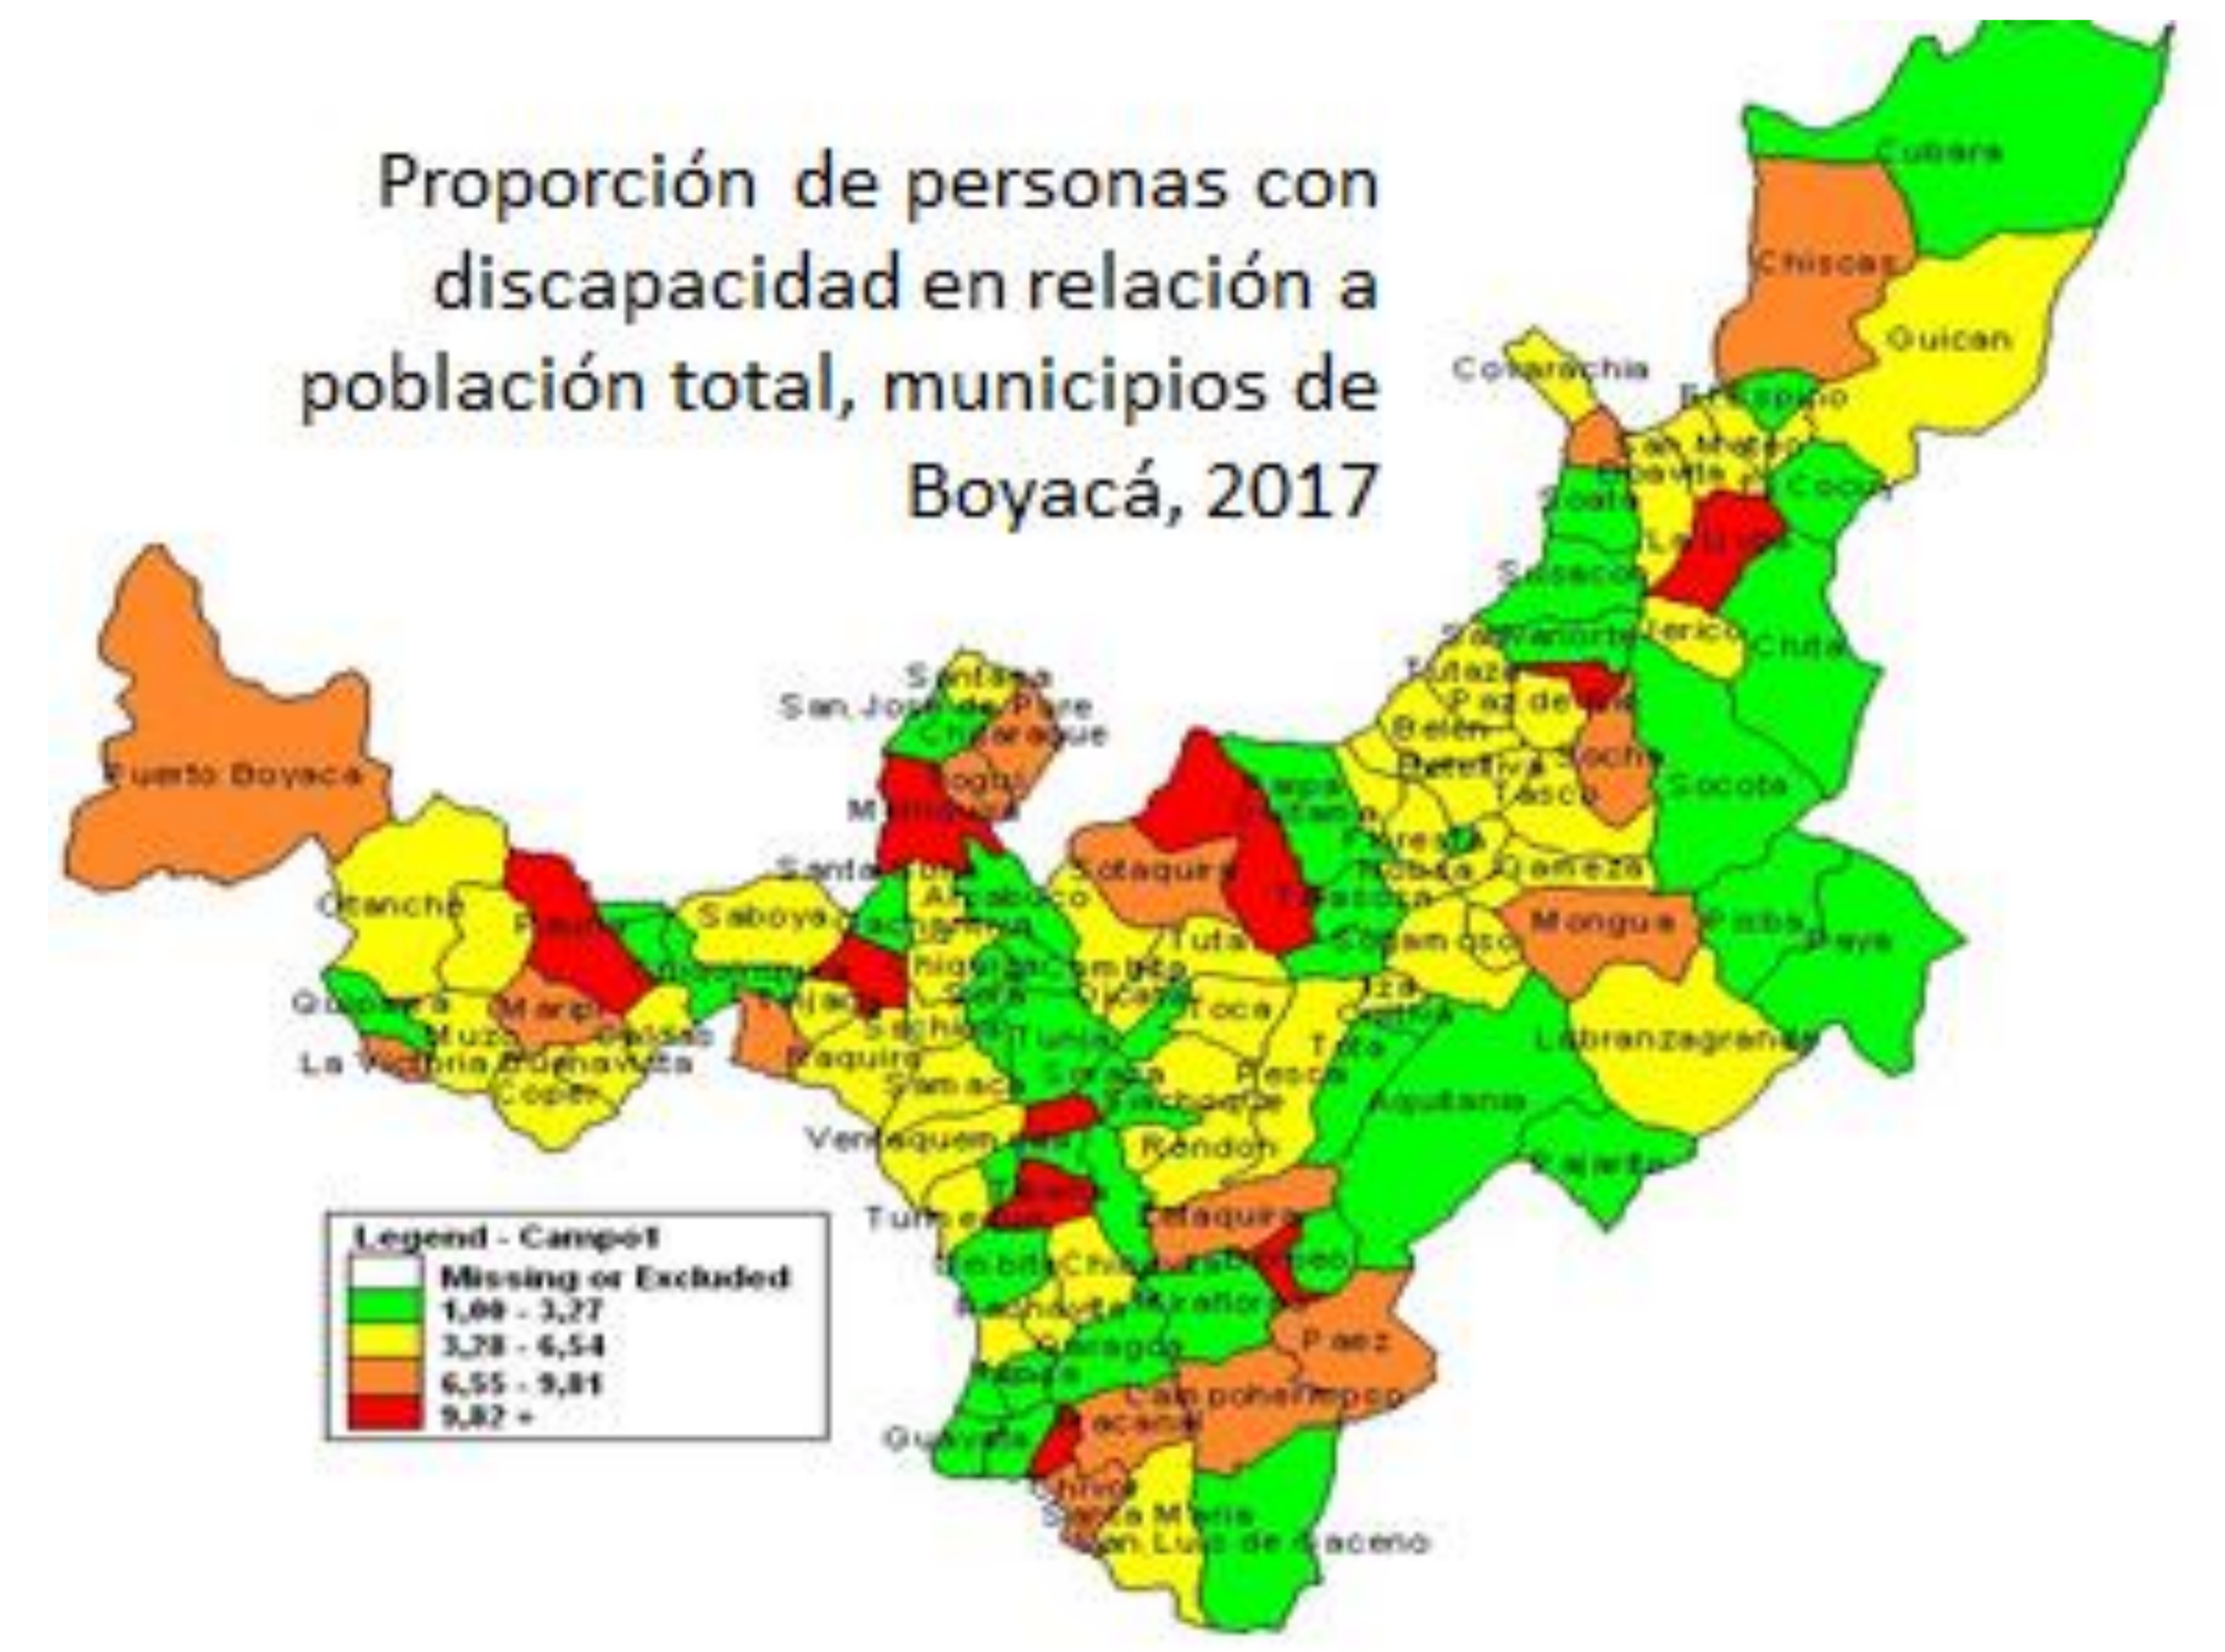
Proporción de personas con discapacidad en relación a población total, municipios de Boyacá, 2017

Cubara
Chiscas
Guican
Covarachia
El Espino
San Mateo
Boavita
Cocuy
Soata
La Uvita
Susacon
Sativanorte
Jerico
Chita
Tutaza
Paz de Rio
Belen
Cerinza
Socha
Socota
Tasco
Floresta
Corrales
Gameza
Mongua
Pisba
Paya
Sogamoso
Labranzagrande
Aquitania
Pajarito
Santana
San Jose de Pare
Chitaraque
Togui
Moniquira
Santa Sofia
Arcabuco
Sotaquira
Paipa
Duitama
Tibasosa
Tuta
Puerto Boyaca
Otanche
Pauna
Saboya
Chiquinquira
Quipama
Maripi
Muzo
Caldas
La Victoria
Buenavista
Coper
Briceño
Tinjaca
Sachica
Raquira
Samaca
Combita
Oicata
Toca
Cuitiva
Tota
Tunja
Siachoque
Pesca
Rondon
Ventaquemada
Turmeque
Ciénega
Zetaquira
Berbeo
Miraflores
Paez
Chinavita
Garagoa
Pachavita
Tenza
Campohermoso
Macanal
Guateque
Chivor
Santa Maria
San Luis de Gaceno

Legend - Campo1
Missing or Excluded
1,00 - 3,27
3,28 - 6,54
6,55 - 9,81
9,82 +